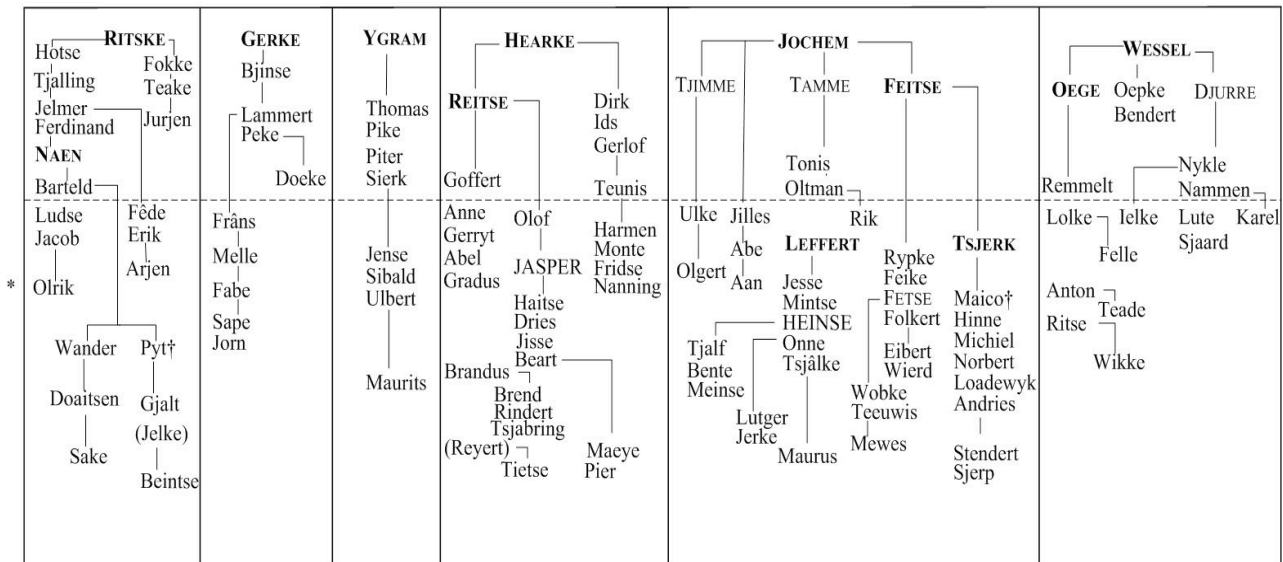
RITSKE
Hotse
Tjalling
Fokke
Teake
Jurjen
Jelmer
Ferdinand
NAEN
Barteld
Ludse
Jacob
Fêde
Erik
Arjen
Olrik
Wander
Pyt†
Doaitsen
Gjalt
(Jelke)
Sake
Beintse

GERKE
Bjinse
Lammert
Peke
Doeke
Frâns
Melle
Fabe
Sape
Jorn

YGRAM
Thomas
Pike
Piter
Sierk
Jense
Sibald
Ulbert
Maurits

HEARKE
REITSE
Dirk
Ids
Gerlof
Goffert
Teunis
Anne
Gerryt
Abel
Gradus
Olof
JASPER
Haitse
Dries
Jisse
Beart
Harmen
Monte
Fridse
Nanning
Brandus
Brend
Rindert
Tsjabring
(Reyert)
Tietse
Maeye
Pier

JOCHEM
TJIMME
TAMME
FEITSE
Tonis
Oltman
Rik
Ulke
Jilles
Abe
Aan
Olgert
LEFFERT
Jesse
Mintse
HEINSE
Tjalf
Bente
Meinse
Onne
Tsjâlke
Lutger
Jerke
Maurus
Rypke
Feike
FETSE
Folkert
Eibert
Wierd
Wobke
Teeuwis
Mewes
TSJERK
Maico†
Hinne
Michiel
Norbert
Loadewyk
Andries
Stendert
Sjerp

WESSEL
OEGE
Oepke
Bendert
DJURRE
Remmelt
Nykle
Nammen
Lolke
Ielke
Lute
Sjaard
Karel
Felle
Anton
Teade
Ritse
Wikke

*